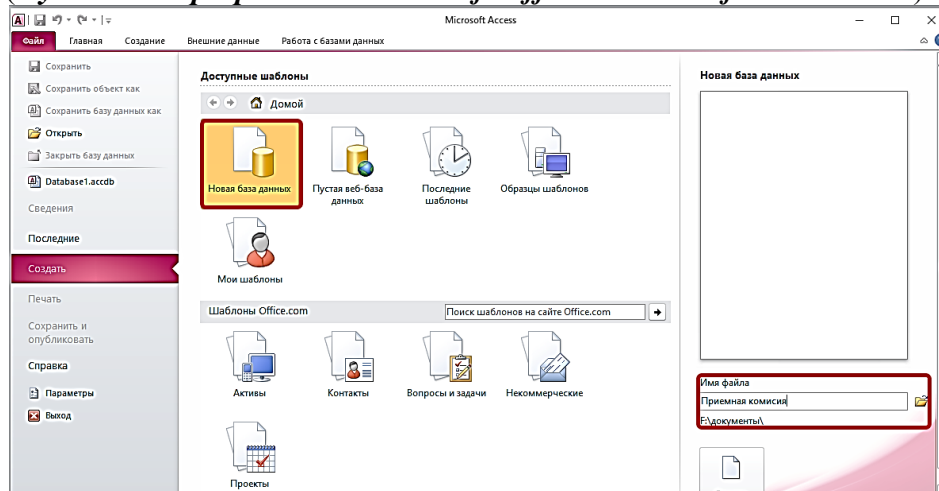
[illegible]

Microsoft Access

Файл Главная Создание Внешние данные Работа с базами данных

Сохранить
Сохранить объект как
Сохранить базу данных как
Открыть
Закрыть базу данных
Database1.accdb
Сведения
Последние
Создать
Печать
Сохранить и опубликовать
Справка
Параметры
Выход

Доступные шаблоны

Домой

Новая база данных
Пустая веб-база данных
Последние шаблоны
Образцы шаблонов
Мои шаблоны

Шаблоны Office.com
Поиск шаблонов на сайте Office.com

Активы
Контакты
Вопросы и задачи
Некоммерческие
Проекты

Новая база данных

Имя файла
Приемная комисия
F:\документы\